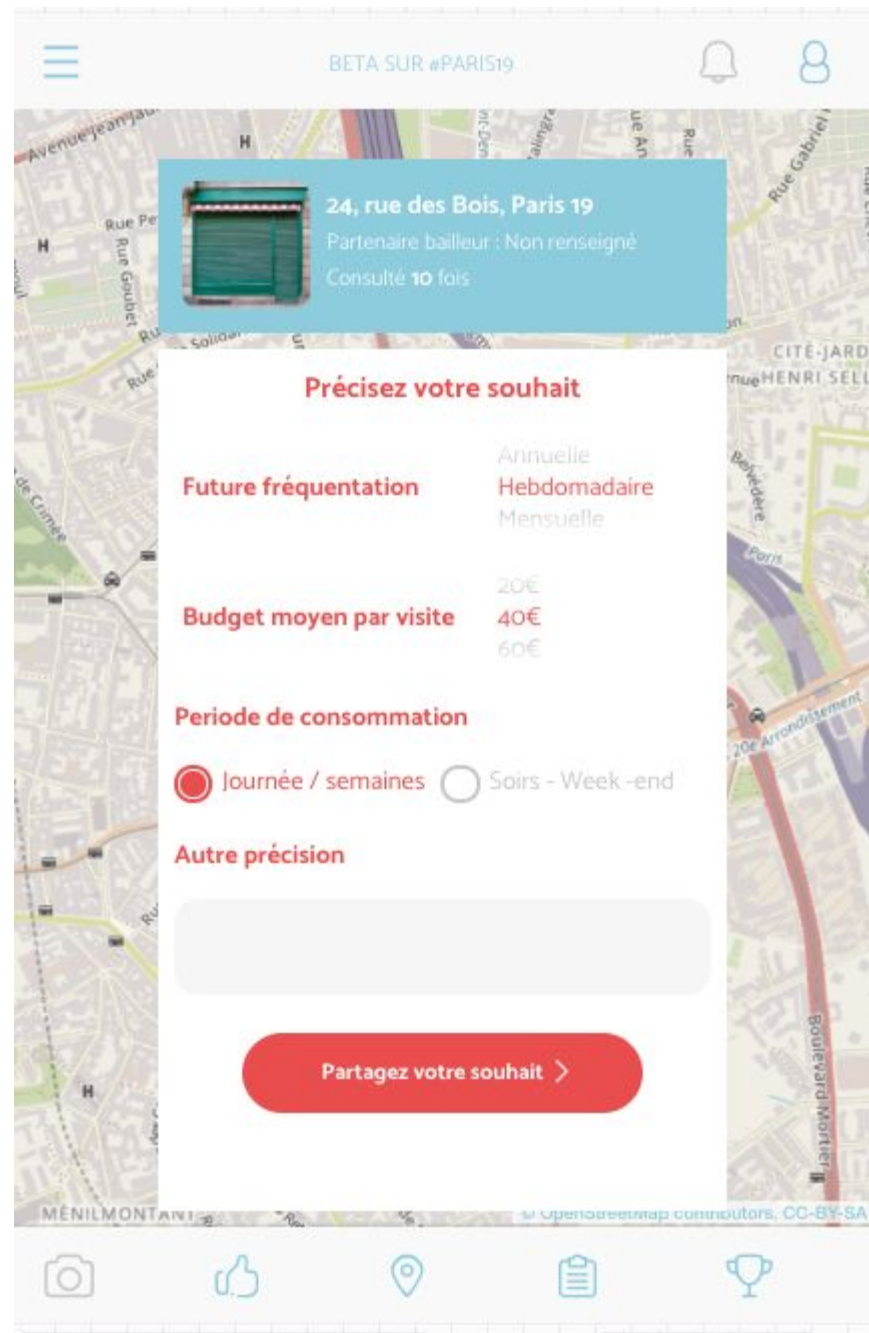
BETA SUR #PARIS19

Avenue Jean Jaurès
Rue Goubet
CITÉ-JARD
HENRI SELL
Belvédère
20e Arrondissement
Boulevard Mortier
MÉNILMONTANT
© OpenStreetMap contributors, CC-BY-SA

24, rue des Bois, Paris 19
Partenaire bailleur : Non renseigné
Consulté 10 fois

Précisez votre souhait

Future fréquentation
Annuelle
Hebdomadaire
Mensuelle

Budget moyen par visite
20€
40€
60€

Periode de consommation

Journée / semaines
Soirs - Week -end

Autre précision

Partagez votre souhait >